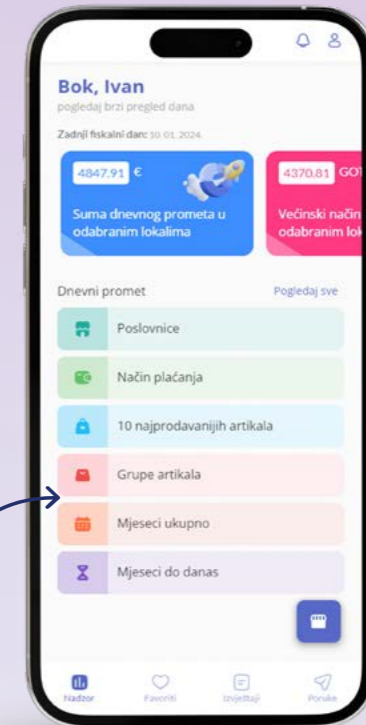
Bok, Ivan
pogledaj brzi pregled dana

Zadnji fiskalni dan: 10.01.2024.

4847.91 €
Suma dnevnog prometa u odabranim lokalima

4370.81 GOT
Većinski način odabranim lok

Dnevni promet
Pogledaj sve

Poslovnice

Način plaćanja

10 najprodavanijih artikala

Grupe artikala

Mjeseci ukupno

Mjeseci do danas

Nadzor
Favoriti
Izvještaji
Poruke